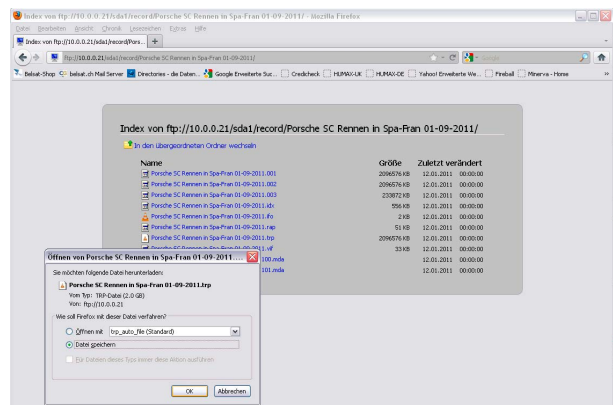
Index von ftp://10.0.0.21/sda1/record/Porsche SC Rennen in Spa-Fran 01-09-2011/ - Mozilla Firefox

Datei Bearbeiten Ansicht Chronik Lesezeichen Extras Hilfe

Index von ftp://10.0.0.21/sda1/record/Pors... +

ftp://10.0.0.21/sda1/record/Porsche SC Rennen in Spa-Fran 01-09-2011/

Google

Belsat-Shop belsat.ch Mail Server Directories - die Daten... Google Erweiterte Suc... Credicheck HUMAX-UK HUMAX-DE Yahoo! Erweiterte We... Fireball Minerva - Home

Index von ftp://10.0.0.21/sda1/record/Porsche SC Rennen in Spa-Fran 01-09-2011/

In den übergeordneten Ordner wechseln

| Name | Größe | Zuletzt verändert |
|---|---|---|
| Porsche SC Rennen in Spa-Fran 01-09-2011.001 | 2096576 KB | 12.01.2011 00:00:00 |
| Porsche SC Rennen in Spa-Fran 01-09-2011.002 | 2096576 KB | 12.01.2011 00:00:00 |
| Porsche SC Rennen in Spa-Fran 01-09-2011.003 | 233872 KB | 12.01.2011 00:00:00 |
| Porsche SC Rennen in Spa-Fran 01-09-2011.idx | 556 KB | 12.01.2011 00:00:00 |
| Porsche SC Rennen in Spa-Fran 01-09-2011.ifo | 2 KB | 12.01.2011 00:00:00 |
| Porsche SC Rennen in Spa-Fran 01-09-2011.rap | 51 KB | 12.01.2011 00:00:00 |
| Porsche SC Rennen in Spa-Fran 01-09-2011.trp | 2096576 KB | 12.01.2011 00:00:00 |
| Porsche SC Rennen in Spa-Fran 01-09-2011.vif | 33 KB | 12.01.2011 00:00:00 |
| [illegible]100.mda | | 12.01.2011 00:00:00 |
| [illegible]101.mda | | 12.01.2011 00:00:00 |

Öffnen von Porsche SC Rennen in Spa-Fran 01-09-2011....

Sie möchten folgende Datei herunterladen:

Porsche SC Rennen in Spa-Fran 01-09-2011.trp

Vom Typ: TRP-Datei (2.0 GB)
Von: ftp://10.0.0.21

Wie soll Firefox mit dieser Datei verfahren?

Öffnen mit trp_auto_file (Standard)

Datei speichern

Für Dateien dieses Typs immer diese Aktion ausführen

OK Abbrechen